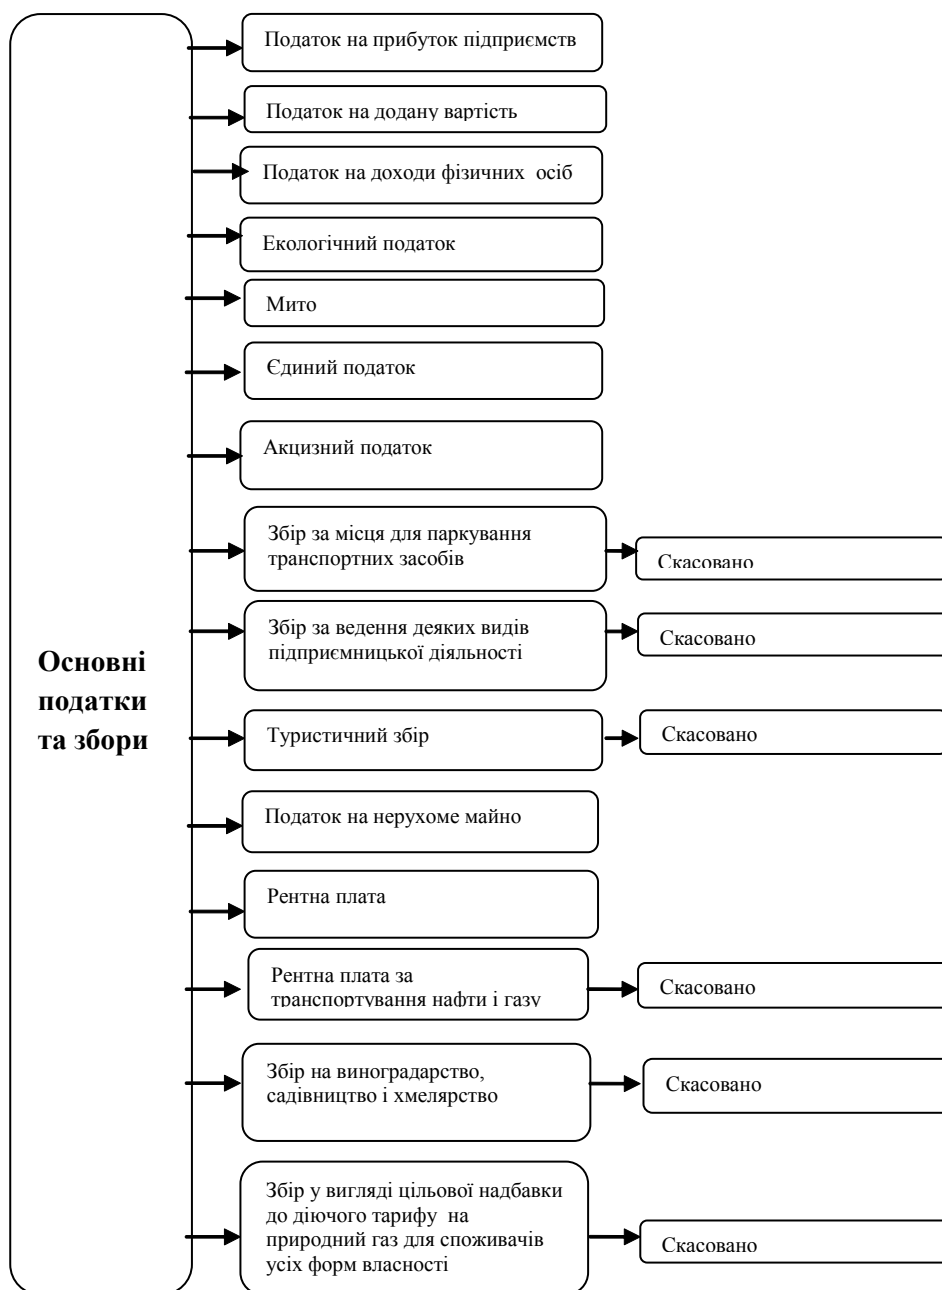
Основні податки та збори

Податок на прибуток підприємств

Податок на додану вартість

Податок на доходи фізичних осіб

Екологічний податок

Мито

Єдиний податок

Акцизний податок

Збір за місця для паркування транспортних засобів

Скасовано

Збір за ведення деяких видів підприємницької діяльності

Скасовано

Туристичний збір

Скасовано

Податок на нерухоме майно

Рентна плата

Рентна плата за транспортування нафти і газу

Скасовано

Збір на виноградарство, садівництво і хмелярство

Скасовано

Збір у вигляді цільової надбавки до діючого тарифу на природний газ для споживачів усіх форм власності

Скасовано